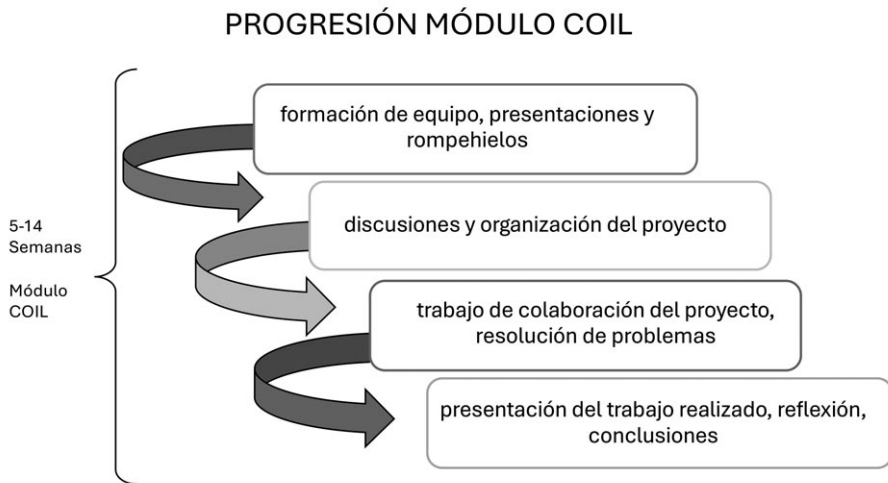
PROGRESIÓN MÓDULO COIL

5-14 Semanas

Módulo COIL

formación de equipo, presentaciones y rompehielos

discusiones y organización del proyecto

trabajo de colaboración del proyecto, resolución de problemas

presentación del trabajo realizado, reflexión, conclusiones